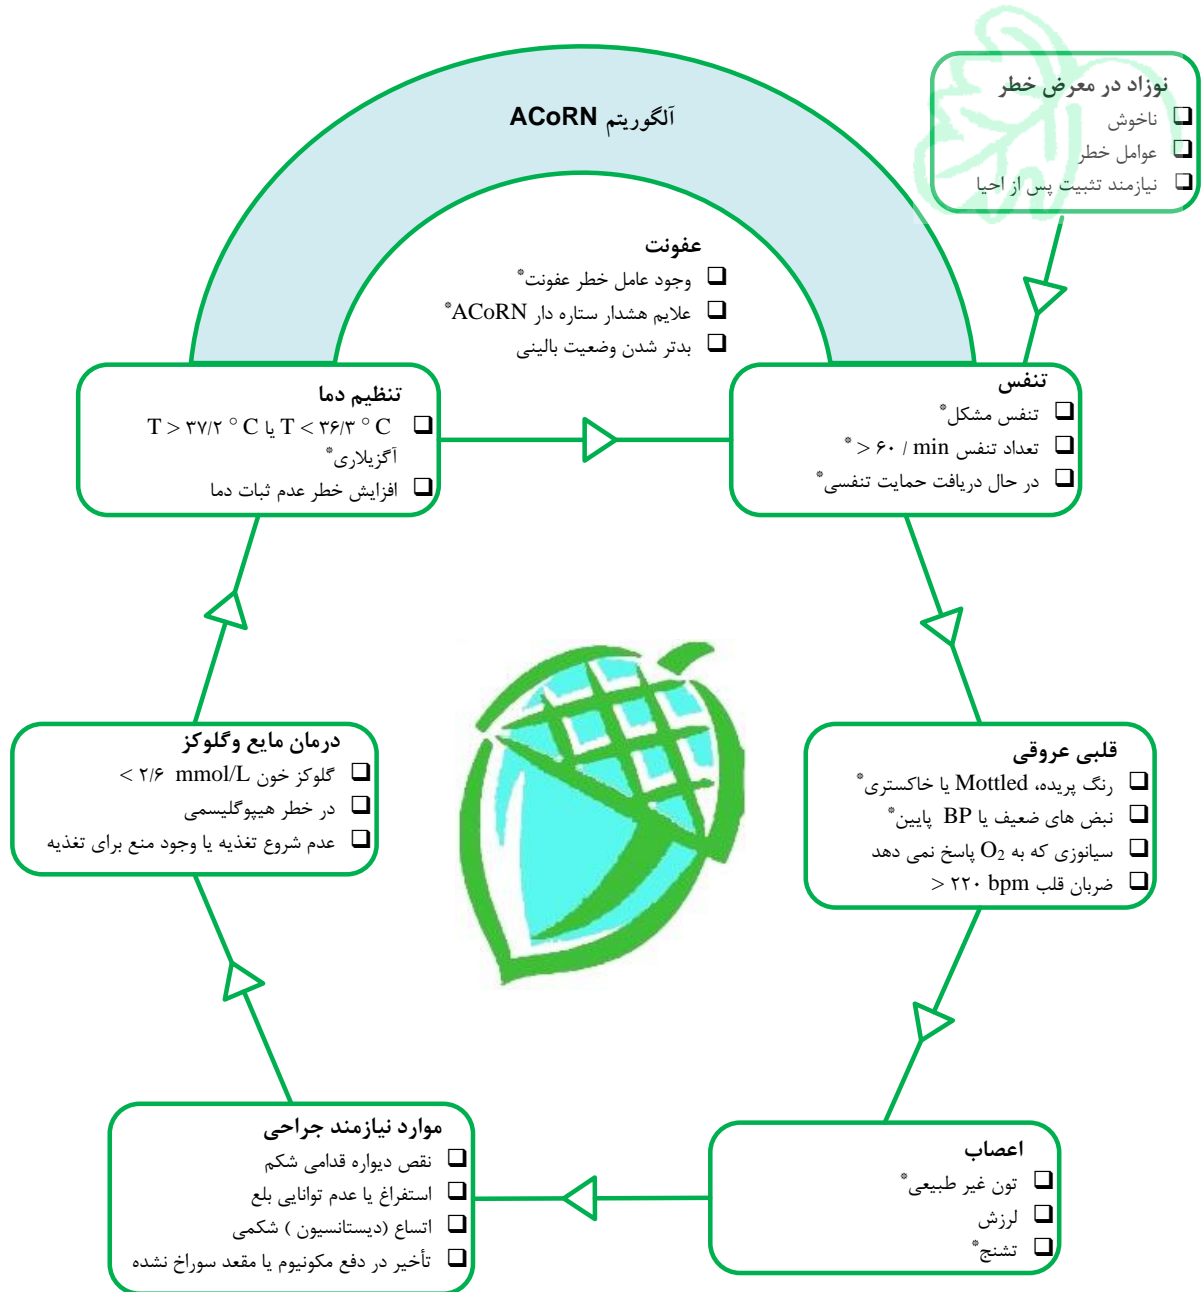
آلگوریتم ACoRN

نوزاد در معرض خطر
❑ ناخوش
❑ عوامل خطر
❑ نیازمند تثبیت پس از احیا

عفونت
❑ وجود عامل خطر عفونت*
❑ علایم هشدار ستاره دار ACoRN*
❑ بدتر شدن وضعیت بالینی

تنظیم دما
❑ T > ۳۷/۲ ° C یا T < ۳۶/۳ ° C آگزیلاری*
❑ افزایش خطر عدم ثبات دما

تنفس
❑ تنفس مشکل*
❑ تعداد تنفس ۶۰ / min < *
❑ در حال دریافت حمایت تنفسی*

قلبی عروقی
❑ رنگ پریده، Mottled یا خاکستری*
❑ نبض های ضعیف یا BP پایین*
❑ سیانوزی که به $O_2$ پاسخ نمی دهد
❑ ضربان قلب ۲۲۰ bpm <

درمان مایع وگلوکز
❑ گلوکز خون ۲/۶ mmol/L >
❑ در خطر هیپوگلیسمی
❑ عدم شروع تغذیه یا وجود منع برای تغذیه

اعصاب
❑ تون غیر طبیعی*
❑ لرزش
❑ تشنج*

موارد نیازمند جراحی
❑ نقص دیواره قدامی شکم
❑ استفراغ یا عدم توانایی بلع
❑ اتساع (دیستانسیون ) شکمی
❑ تأخیر در دفع مکونیوم یا مقعد سوراخ نشده